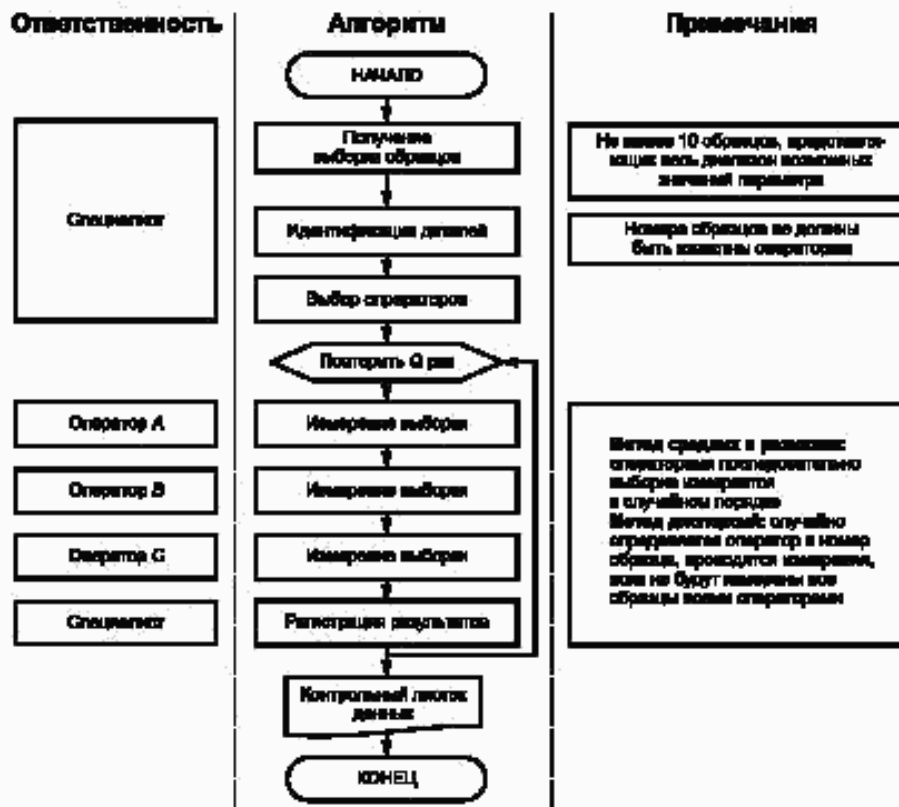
Ответственность | Алгоритм | Примечания

НАЧАЛО

Получение выборки образцов

Не менее 10 образцов, представляющих весь диапазон возможных значений параметра

Специалист

Идентификация деталей

Номера образцов не должны быть известны операторам

Выбор операторов

Повторить Q раз

Оператор А

Измерение выборки

Метод средних и размахов: операторами последовательно выборка измеряется в случайном порядке
Метод дисперсий: случайно определяется оператор и номер образца, проводятся измерения, пока не будут измерены все образцы всеми операторами

Оператор В

Измерение выборки

Оператор С

Измерение выборки

Специалист

Регистрация результатов

Контрольный листок данных

КОНЕЦ